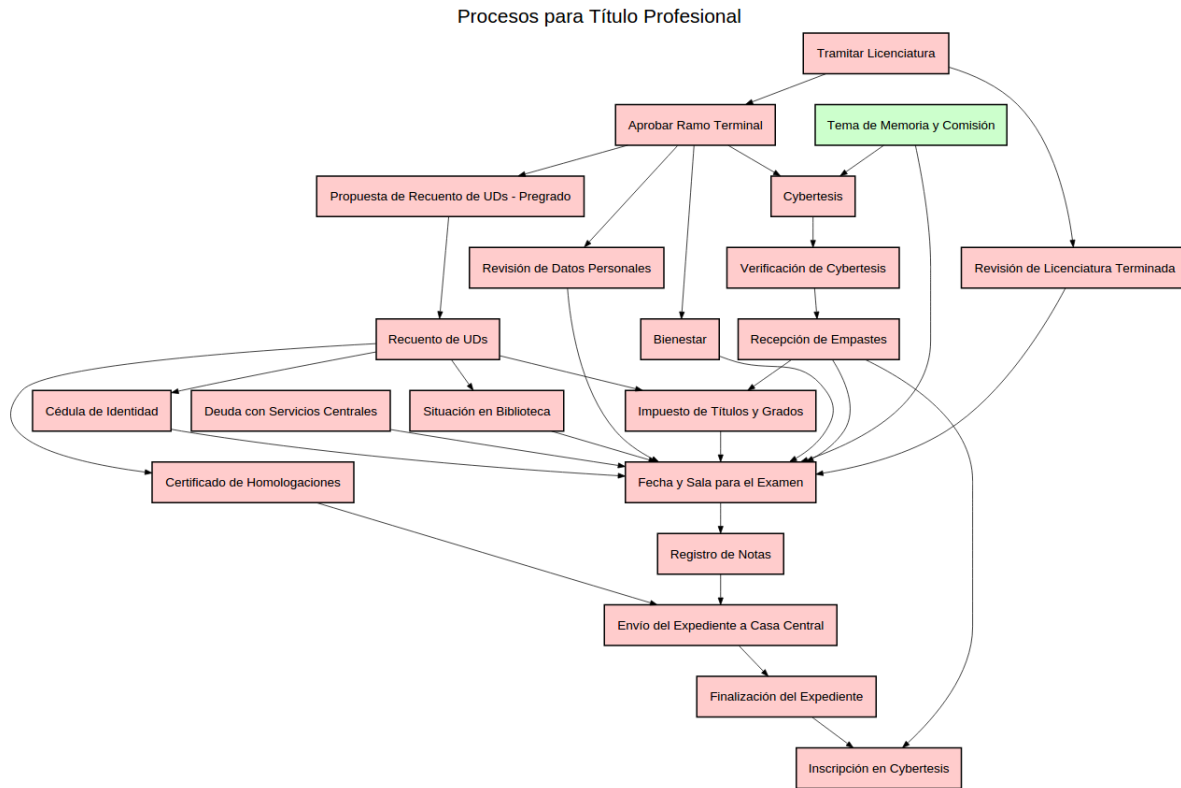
Procesos para Título Profesional

Tramitar Licenciatura

Aprobar Ramo Terminal

Tema de Memoria y Comisión

Propuesta de Recuento de UDs - Pregrado

Cybertesis

Revisión de Datos Personales

Verificación de Cybertesis

Revisión de Licenciatura Terminada

Recuento de UDs

Bienestar

Recepción de Empastes

Cédula de Identidad

Deuda con Servicios Centrales

Situación en Biblioteca

Impuesto de Títulos y Grados

Certificado de Homologaciones

Fecha y Sala para el Examen

Registro de Notas

Envío del Expediente a Casa Central

Finalización del Expediente

Inscripción en Cybertesis